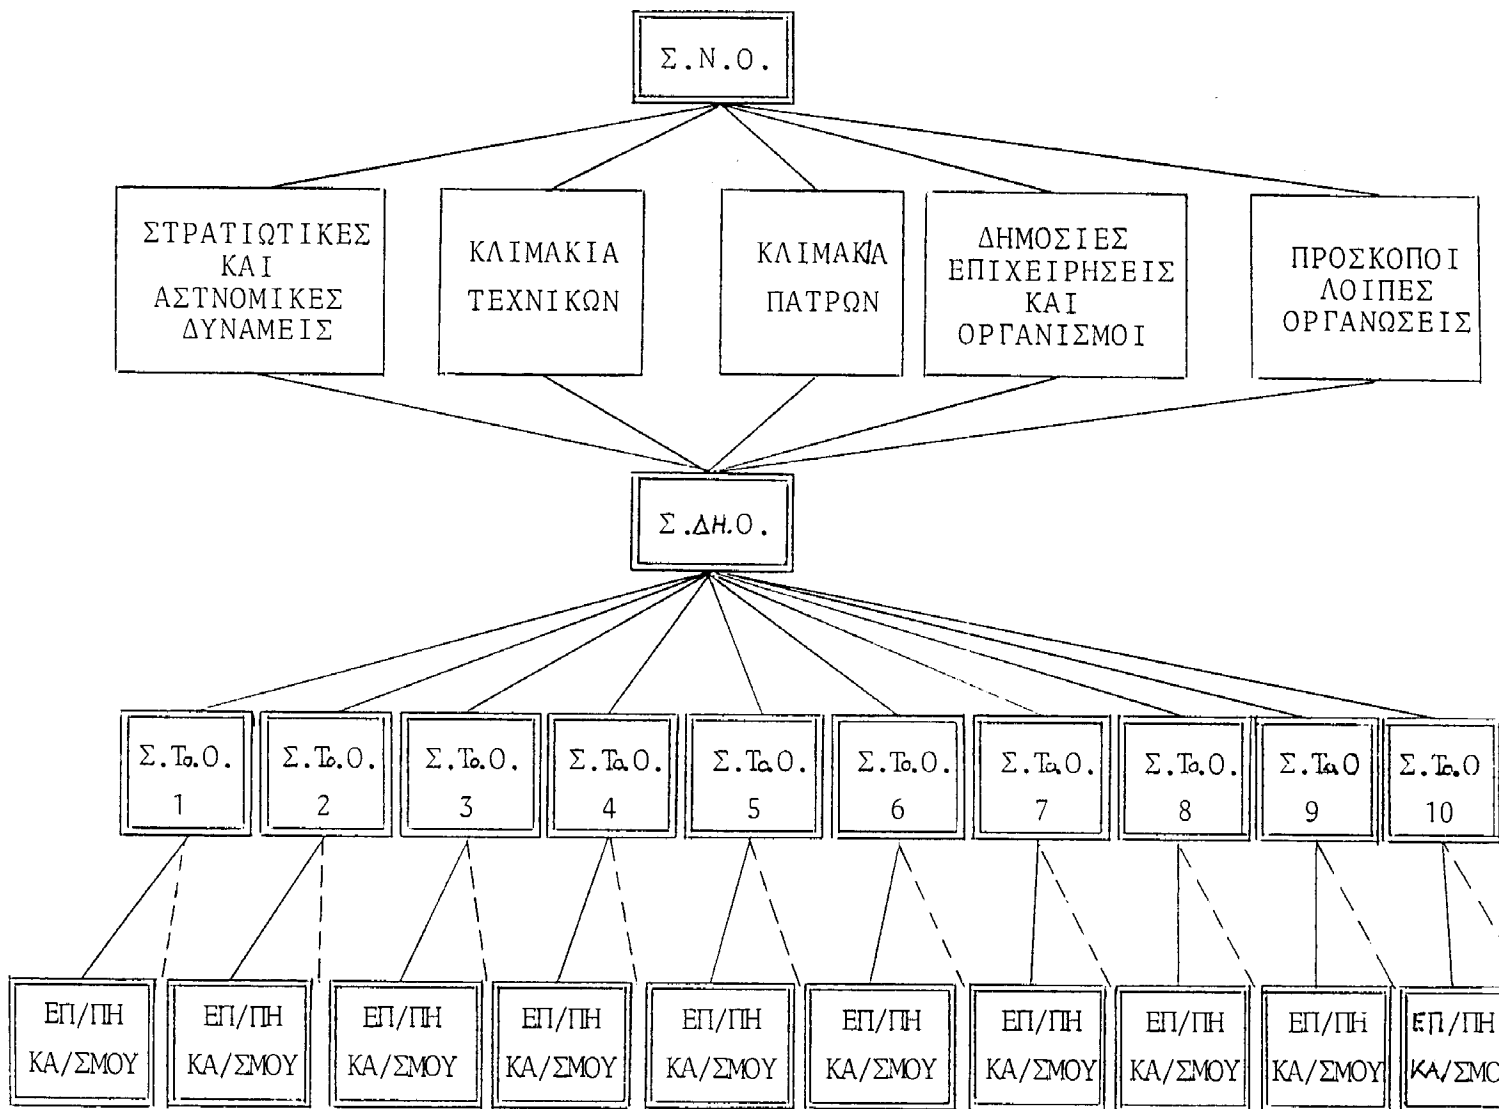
Σ.Ν.Ο.

ΣΤΡΑΤΙΩΤΙΚΕΣ ΚΑΙ ΑΣΤΝΟΜΙΚΕΣ ΔΥΝΑΜΕΙΣ

ΚΛΙΜΑΚΙΑ ΤΕΧΝΙΚΩΝ

ΚΛΙΜΑΚΙΑ ΠΑΤΡΩΝ

ΔΗΜΟΣΙΕΣ ΕΠΙΧΕΙΡΗΣΕΙΣ ΚΑΙ ΟΡΓΑΝΙΣΜΟΙ

ΠΡΟΣΚΟΠΟΙ ΛΟΙΠΕΣ ΟΡΓΑΝΩΣΕΙΣ

Σ.ΔΗ.Ο.

Σ.Τα.Ο. 1

Σ.Τα.Ο. 2

Σ.Τα.Ο. 3

Σ.Τα.Ο. 4

Σ.Τα.Ο. 5

Σ.Τα.Ο. 6

Σ.Τα.Ο. 7

Σ.Τα.Ο. 8

Σ.Τα.Ο 9

Σ.Τα.Ο 10

ΕΠ/ΠΗ ΚΑ/ΣΜΟΥ

ΕΠ/ΠΗ ΚΑ/ΣΜΟΥ

ΕΠ/ΠΗ ΚΑ/ΣΜΟΥ

ΕΠ/ΠΗ ΚΑ/ΣΜΟΥ

ΕΠ/ΠΗ ΚΑ/ΣΜΟΥ

ΕΠ/ΠΗ ΚΑ/ΣΜΟΥ

ΕΠ/ΠΗ ΚΑ/ΣΜΟΥ

ΕΠ/ΠΗ ΚΑ/ΣΜΟΥ

ΕΠ/ΠΗ ΚΑ/ΣΜΟΥ

ΕΠ/ΠΗ ΚΑ/ΣΜ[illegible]